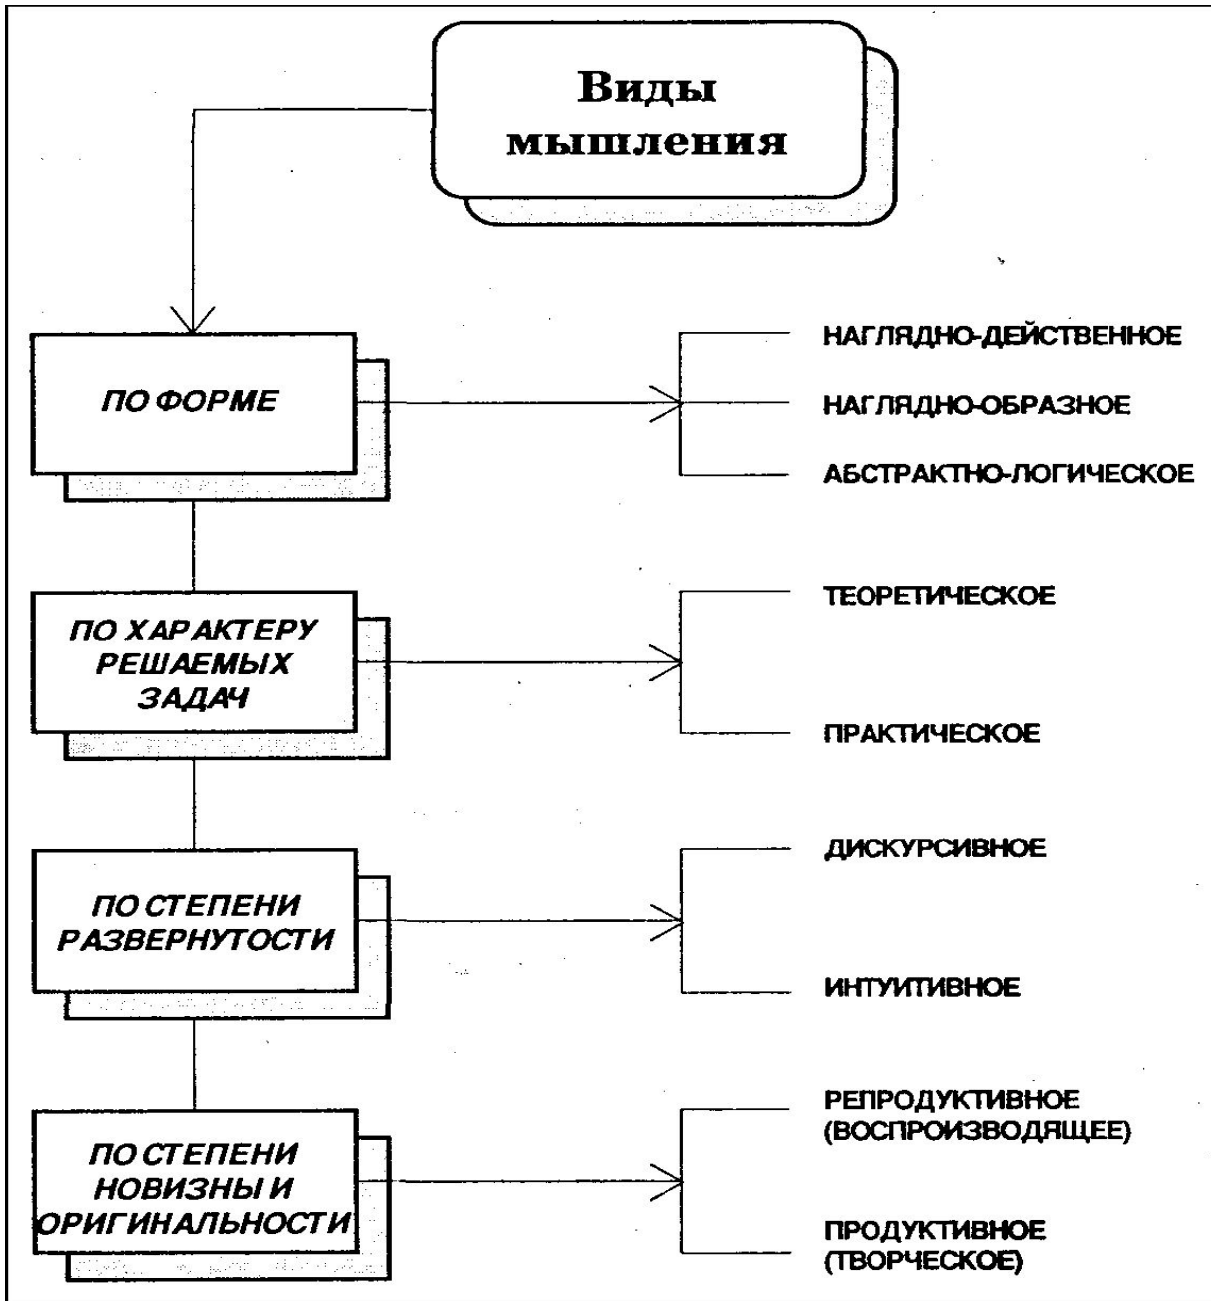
Виды мышления

ПО ФОРМЕ

НАГЛЯДНО-ДЕЙСТВЕННОЕ

НАГЛЯДНО-ОБРАЗНОЕ

АБСТРАКТНО-ЛОГИЧЕСКОЕ

ПО ХАРАКТЕРУ РЕШАЕМЫХ ЗАДАЧ

ТЕОРЕТИЧЕСКОЕ

ПРАКТИЧЕСКОЕ

ПО СТЕПЕНИ РАЗВЕРНУТОСТИ

ДИСКУРСИВНОЕ

ИНТУИТИВНОЕ

ПО СТЕПЕНИ НОВИЗНЫ И ОРИГИНАЛЬНОСТИ

РЕПРОДУКТИВНОЕ (ВОСПРОИЗВОДЯЩЕЕ)

ПРОДУКТИВНОЕ (ТВОРЧЕСКОЕ)